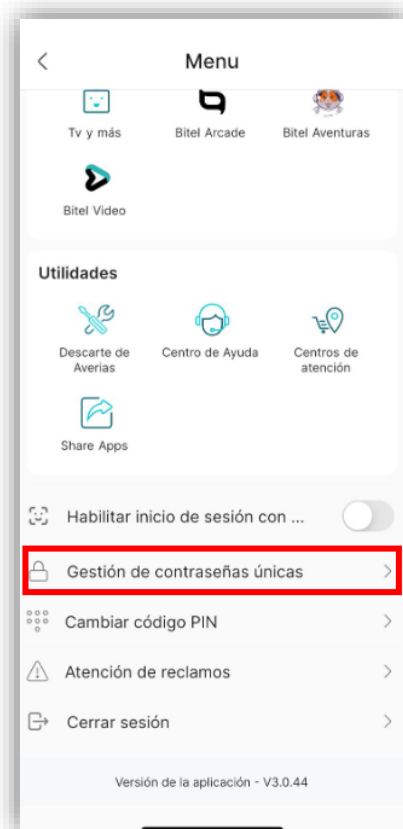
Menu

Tv y más
Bitel Arcade
Bitel Aventuras
Bitel Video

Utilidades

Descarte de Averías
Centro de Ayuda
Centros de atención
Share Apps

Habilitar inicio de sesión con ...
Gestión de contraseñas únicas
Cambiar código PIN
Atención de reclamos
Cerrar sesión

Versión de la aplicación - V3.0.44